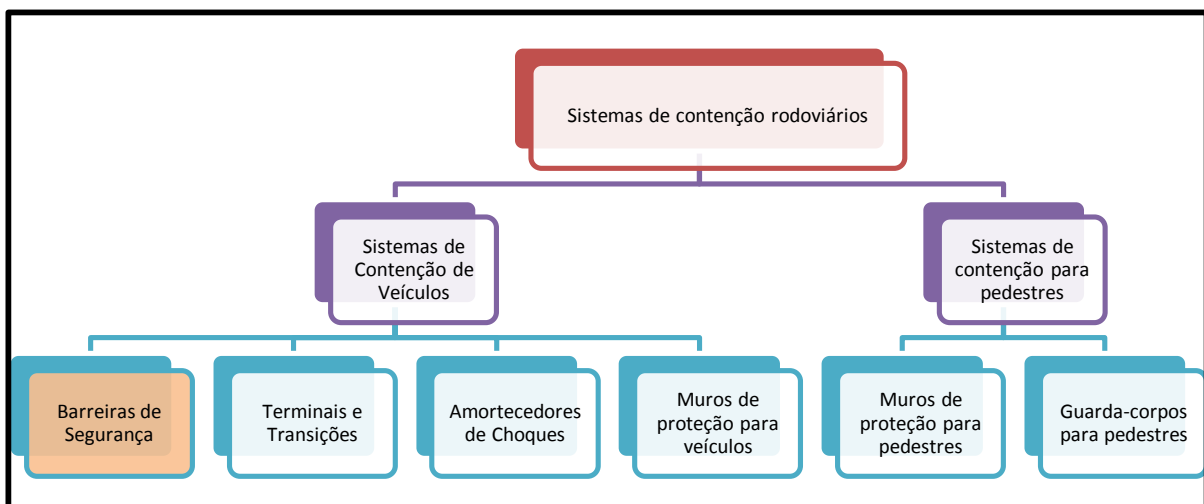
Sistemas de contenção rodoviários

Sistemas de Contenção de Veículos

Sistemas de contenção para pedestres

Barreiras de Segurança

Terminais e Transições

Amortecedores de Choques

Muros de proteção para veículos

Muros de proteção para pedestres

Guarda-corpos para pedestres